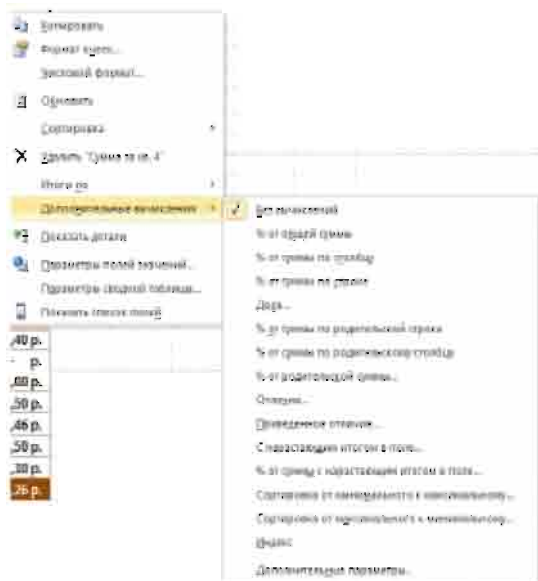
Копировать
Формат ячеек...
Числовой формат...
Обновить
Сортировка
Удалить "Сумма по кв. 4"
Итоги по
Дополнительные вычисления
Показать детали
Параметры полей значений...
Параметры сводной таблицы...
Показать список полей

Без вычислений
% от общей суммы
% от суммы по столбцу
% от суммы по строке
Доля...
% от суммы по родительской строке
% от суммы по родительскому столбцу
% от родительской суммы...
Отличие...
Приведенное отличие...
С нарастающим итогом в поле...
% от суммы с нарастающим итогом в поле...
Сортировка от минимального к максимальному...
Сортировка от максимального к минимальному...
Индекс
Дополнительные параметры...

,40 р.
р.
,00 р.
,50 р.
,46 р.
,50 р.
,30 р.
26 р.